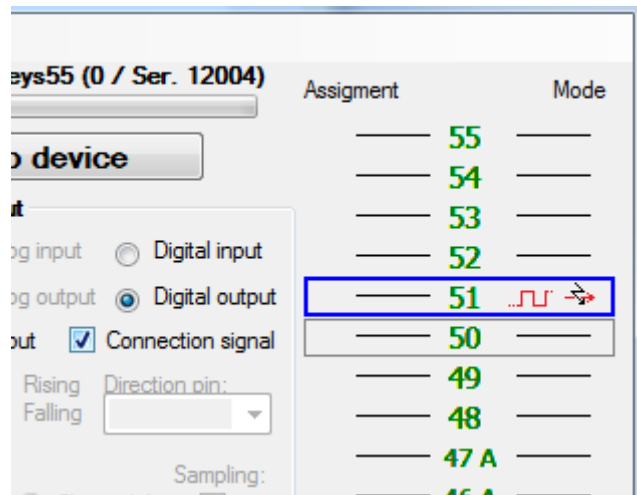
eys55 (0 / Ser. 12004)

o device

ıt

og input Digital input

og output Digital output

out Connection signal

Rising Falling

Direction pin:

Sampling:

Assigment

Mode

55

54

53

52

51

50

49

48

47 A

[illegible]